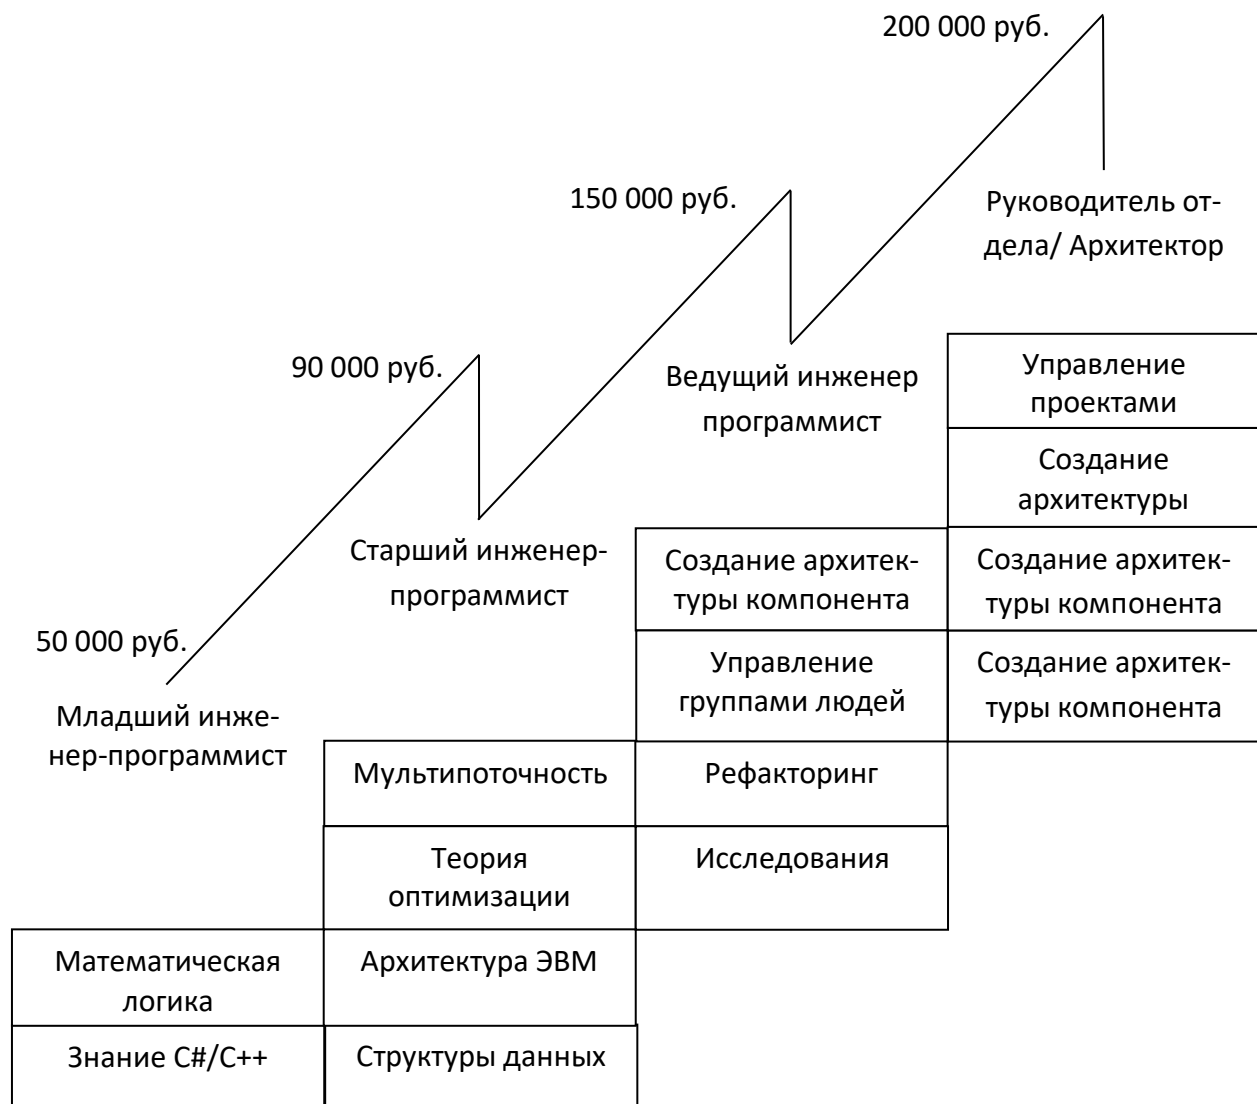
200 000 руб.

150 000 руб.

Руководитель отдела/ Архитектор

90 000 руб.

Ведущий инженер программист

Управление проектами

Создание архитектуры

Старший инженер-программист

Создание архитектуры компонента

Создание архитектуры компонента

50 000 руб.

Управление группами людей

Создание архитектуры компонента

Младший инженер-программист

Мультипоточность

Рефакторинг

Теория оптимизации

Исследования

Математическая логика

Архитектура ЭВМ

Знание C#/C++

Структуры данных